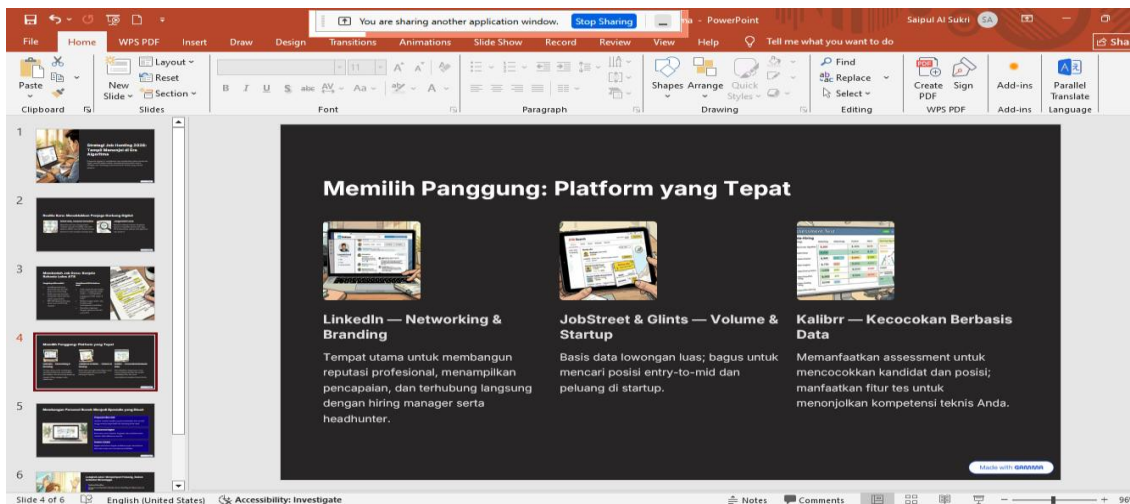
You are sharing another application window. Stop Sharing

a - PowerPoint

Saipul Al Sukri SA

File Home WPS PDF Insert Draw Design Transitions Animations Slide Show Record Review View Help Tell me what you want to do Sha

Paste Clipboard New Slide Layout Reset Section Slides Font Paragraph Shapes Arrange Quick Styles Drawing Find Replace Select Editing Create PDF Sign WPS PDF Add-ins Add-ins Parallel Translate Language

1 Strategi Job Hunting 2025: Tampil Menonjol di Era Algoritma

2

3

4 Memilih Panggung: Platform yang Tepat

5

6

Memilih Panggung: Platform yang Tepat

LinkedIn — Networking & Branding

Tempat utama untuk membangun reputasi profesional, menampilkan pencapaian, dan terhubung langsung dengan hiring manager serta headhunter.

JobStreet & Glints — Volume & Startup

Basis data lowongan luas; bagus untuk mencari posisi entry-to-mid dan peluang di startup.

Kalibrr — Kecocokan Berbasis Data

Memanfaatkan assessment untuk mencocokkan kandidat dan posisi; manfaatkan fitur tes untuk menonjolkan kompetensi teknis Anda.

Made with GAMMA

Slide 4 of 6 English (United States) Accessibility: Investigate Notes Comments 96